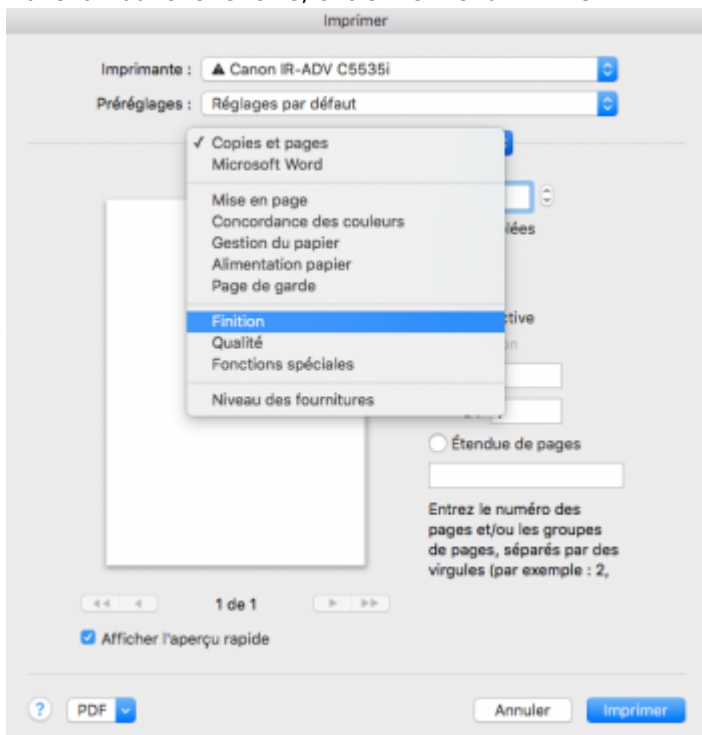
Imprimer

Imprimante : Canon IR-ADV C5535i

Préréglages : Réglages par défaut

✓ Copies et pages
Microsoft Word

Mise en page
Concordance des couleurs
Gestion du papier
Alimentation papier
Page de garde

Finition
Qualité
Fonctions spéciales

Niveau des fournitures

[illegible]lées

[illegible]ctive

Étendue de pages

Entrez le numéro des pages et/ou les groupes de pages, séparés par des virgules (par exemple : 2,

1 de 1

Afficher l'aperçu rapide

?

PDF

Annuler

Imprimer